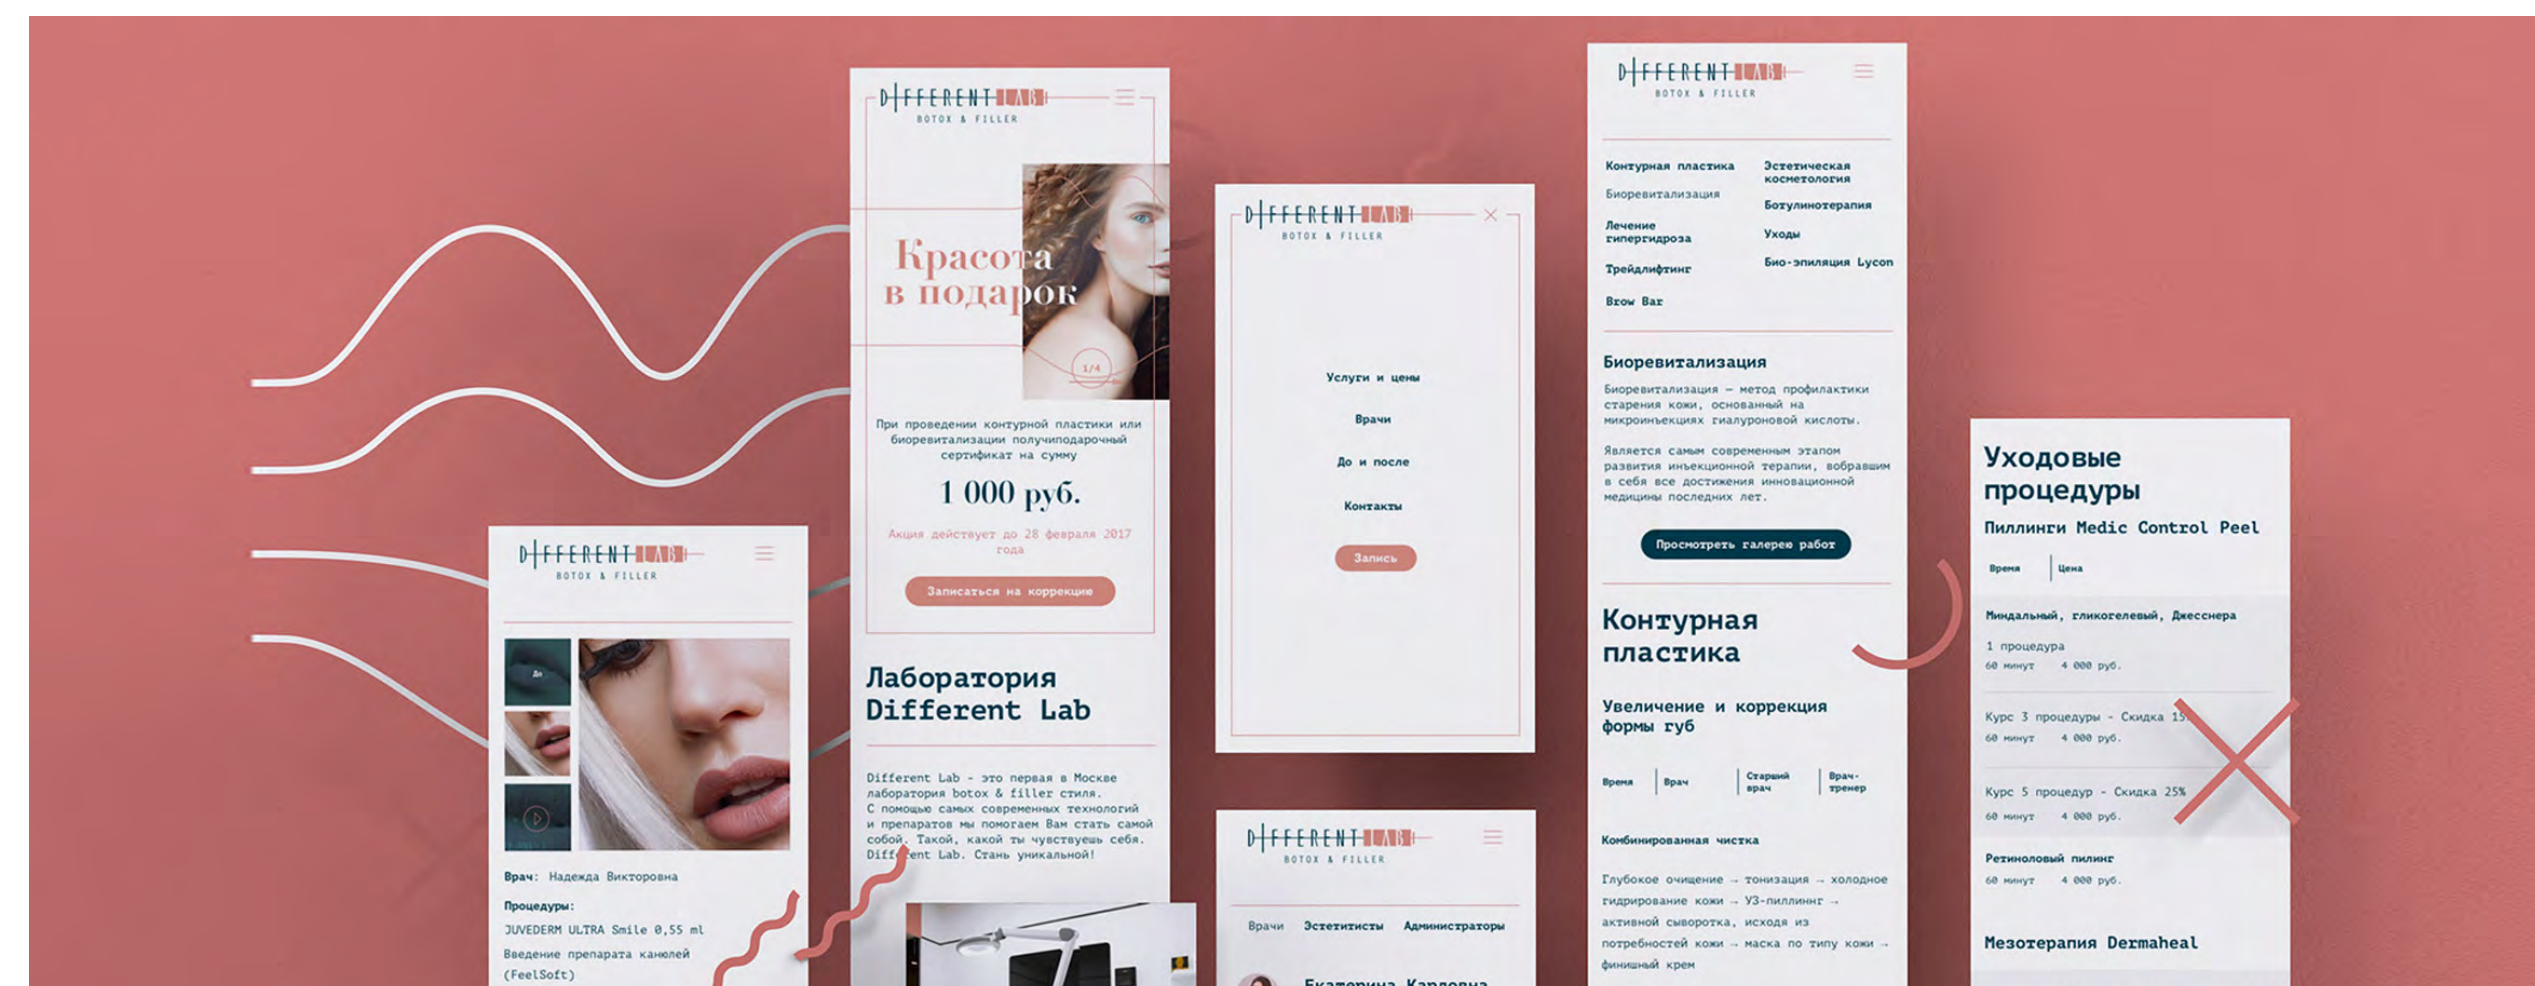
DIFFERENT LAB
BOTOX & FILLER

Красота в подарок

1/4

При проведении контурной пластики или биоревитализации получи подарочный сертификат на сумму

1 000 руб.

Акция действует до 28 февраля 2017 года

Записаться на коррекцию

Лаборатория Different Lab

Different Lab - это первая в Москве лаборатория botox & filler стиля. С помощью самых современных технологий и препаратов мы поможем Вам стать самой собой. Такой, какой ты чувствуешь себя. Different Lab. Стань уникальной!

DIFFERENT LAB
BOTOX & FILLER

До

Врач: Надежда Викторовна

Процедуры:
JUVEDERM ULTRA Smile 0,55 ml
Введение препарата канюлей (FeelSoft)

DIFFERENT LAB
BOTOX & FILLER

Услуги и цены

Врачи

До и после

Контакты

Запись

DIFFERENT LAB
BOTOX & FILLER

Врачи Эстетисты Администраторы

Екатерина Карловна

DIFFERENT LAB
BOTOX & FILLER

Контурная пластика
Биоревитализация
Лечение гипергидроза
Трейдлифтинг
Brow Bar

Эстетическая косметология
Ботулинотерапия
Уходы
Био-эпиляция Lycon

Биоревитализация

Биоревитализация — метод профилактики старения кожи, основанный на микроинъекциях гиалуроновой кислоты.

Является самым современным этапом развития инъекционной терапии, вобравшим в себя все достижения инновационной медицины последних лет.

Просмотреть галерею работ

Контурная пластика

Увеличение и коррекция формы губ

Время | Врач | Старший врач | Врач-тренер

Комбинированная чистка

Глубокое очищение → тонизация → холодное гидрирование кожи → УЗ-пилинг → активной сывороткa, исходя из потребностей кожи → маска по типу кожи → финишный крем

Уходовые процедуры

Пиллинги Medic Control Peel

Время | Цена

Миндальный, гликолевый, Джесснера

1 процедура
60 минут 4 000 руб.

Курс 3 процедуры - Скидка 15
60 минут 4 000 руб.

Курс 5 процедур - Скидка 25%
60 минут 4 000 руб.

Ретиноловый пилинг
60 минут 4 000 руб.

Мезотерапия Dermaheal